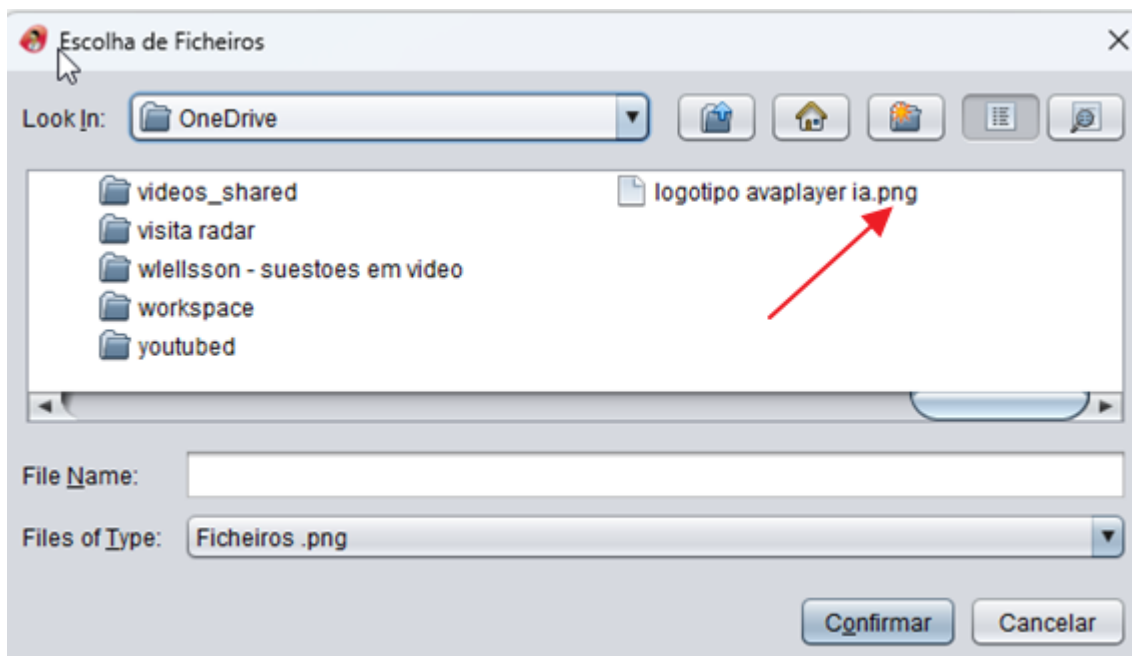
Escolha de Ficheiros

Look In: OneDrive

videos_shared
visita radar
wlellsson - suestoes em video
workspace
youtubed

logotipo avaplayer ia.png

File Name:

Files of Type: Ficheiros .png

Confirmar Cancelar